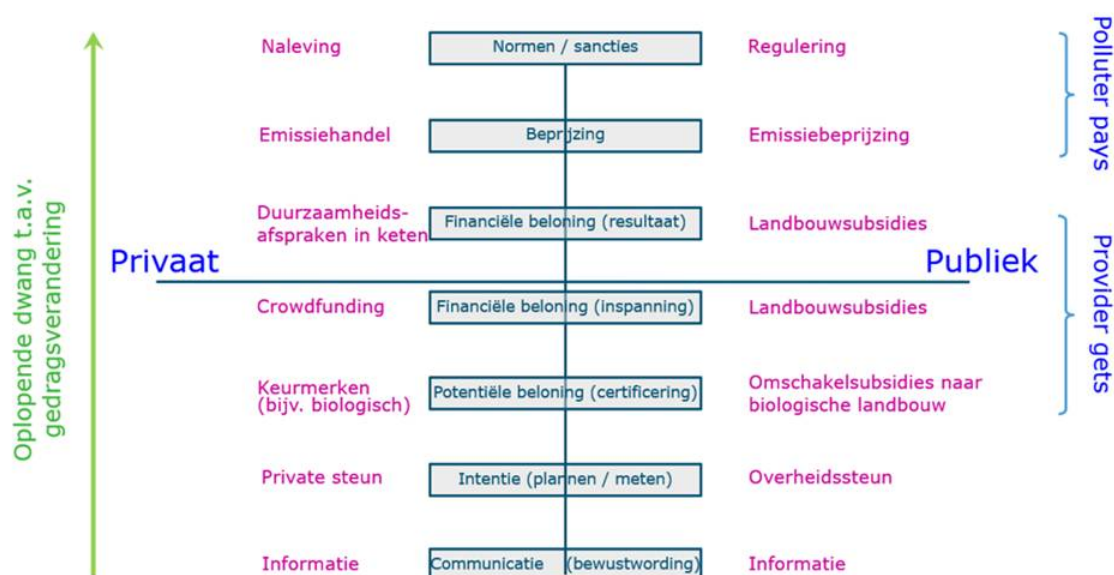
Oplopende dwang t.a.v. gedragsverandering

Privaat

Publiek

Naleving

Normen / sancties

Regulering

Emissiehandel

Beprijzing

Emissiebeprijzing

Duurzaamheidsafspraken in keten

Financiële beloning (resultaat)

Landbouwsubsidies

Crowdfunding

Financiële beloning (inspanning)

Landbouwsubsidies

Keurmerken (bijv. biologisch)

Potentiële beloning (certificering)

Omschakelsubsidies naar biologische landbouw

Private steun

Intentie (plannen / meten)

Overheidssteun

Informatie

Communicatie (bewustwording)

Informatie

Polluter pays

Provider gets